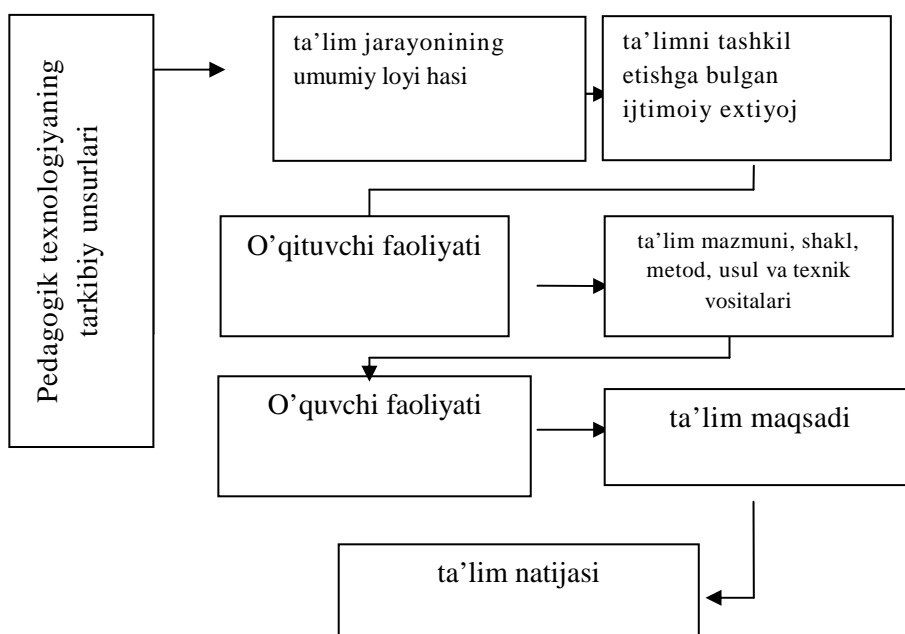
Pedagogik texnologiyaning tarkibiy unsurlari

ta'lim jarayonining umumiy loyi hasi

ta'limni tashkil etishga bulgan ijtimoiy extiyoj

O'qituvchi faoliyati

ta'lim mazmuni, shakl, metod, usul va texnik vositalari

O'quvchi faoliyati

ta'lim maqsadi

ta'lim natijasi